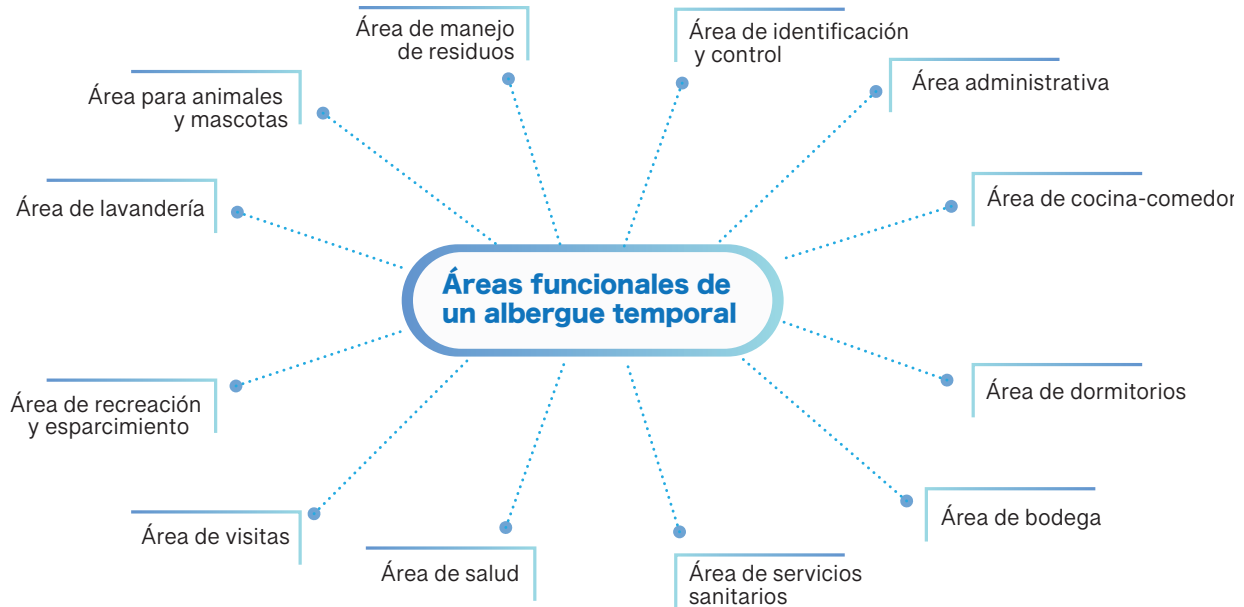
Áreas funcionales de un albergue temporal

Área de manejo de residuos

Área de identificación y control

Área administrativa

Área para animales y mascotas

Área de cocina-comedor

Área de lavandería

Área de dormitorios

Área de recreación y esparcimiento

Área de bodega

Área de visitas

Área de salud

Área de servicios sanitarios